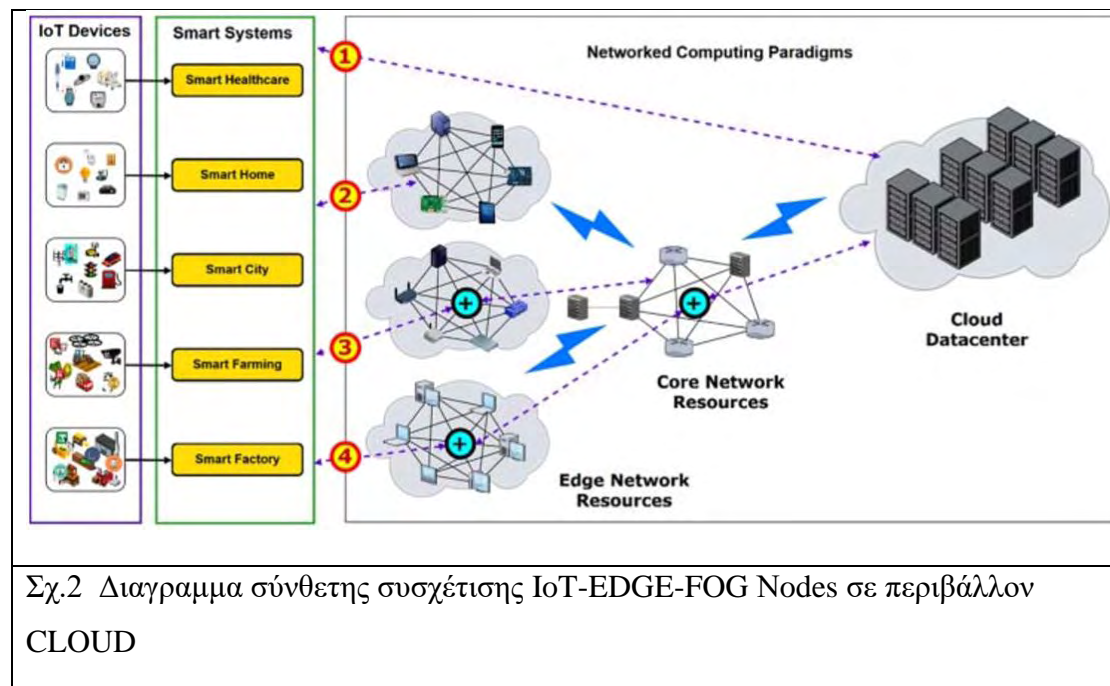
IoT Devices

Smart Systems

Smart Healthcare

Smart Home

Smart City

Smart Farming

Smart Factory

Networked Computing Paradigms

1

2

3

4

Cloud Datacenter

Core Network Resources

Edge Network Resources

Σχ.2 Διαγραμμα σύνθετης συσχέτισης IoT-EDGE-FOG Nodes σε περιβάλλον CLOUD